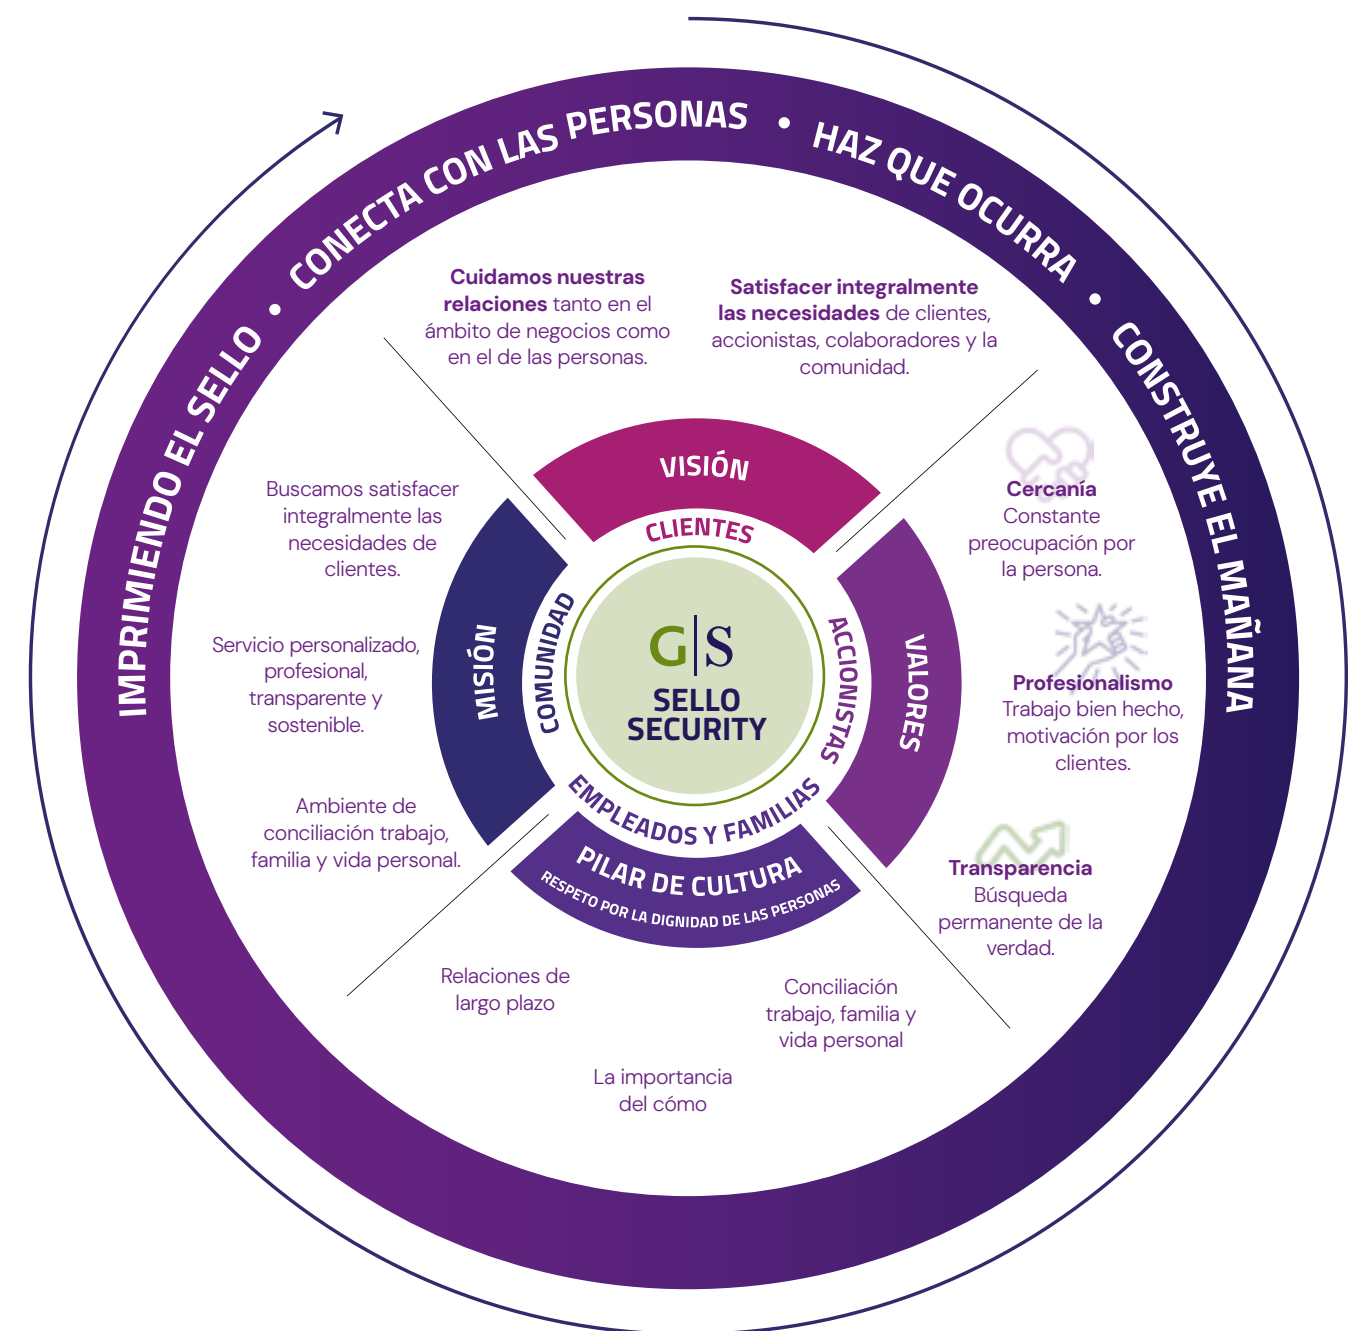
IMPRIMIENDO EL SELLO • CONECTA CON LAS PERSONAS • HAZ QUE OCURRA • CONSTRUYE EL MAÑANA

**Cuidamos nuestras relaciones** tanto en el ámbito de negocios como en el de las personas.

**Satisfacer integralmente las necesidades** de clientes, accionistas, colaboradores y la comunidad.

VISIÓN

CLIENTES

Buscamos satisfacer integralmente las necesidades de clientes.

Servicio personalizado, profesional, transparente y sostenible.

Ambiente de conciliación trabajo, familia y vida personal.

MISIÓN

COMUNIDAD

G|S
SELLO SECURITY

ACCIONISTAS

VALORES

**Cercanía**
Constante preocupación por la persona.

**Profesionalismo**
Trabajo bien hecho, motivación por los clientes.

**Transparencia**
Búsqueda permanente de la verdad.

EMPLEADOS Y FAMILIAS

PILAR DE CULTURA
RESPETO POR LA DIGNIDAD DE LAS PERSONAS

Relaciones de largo plazo

La importancia del cómo

Conciliación trabajo, familia y vida personal